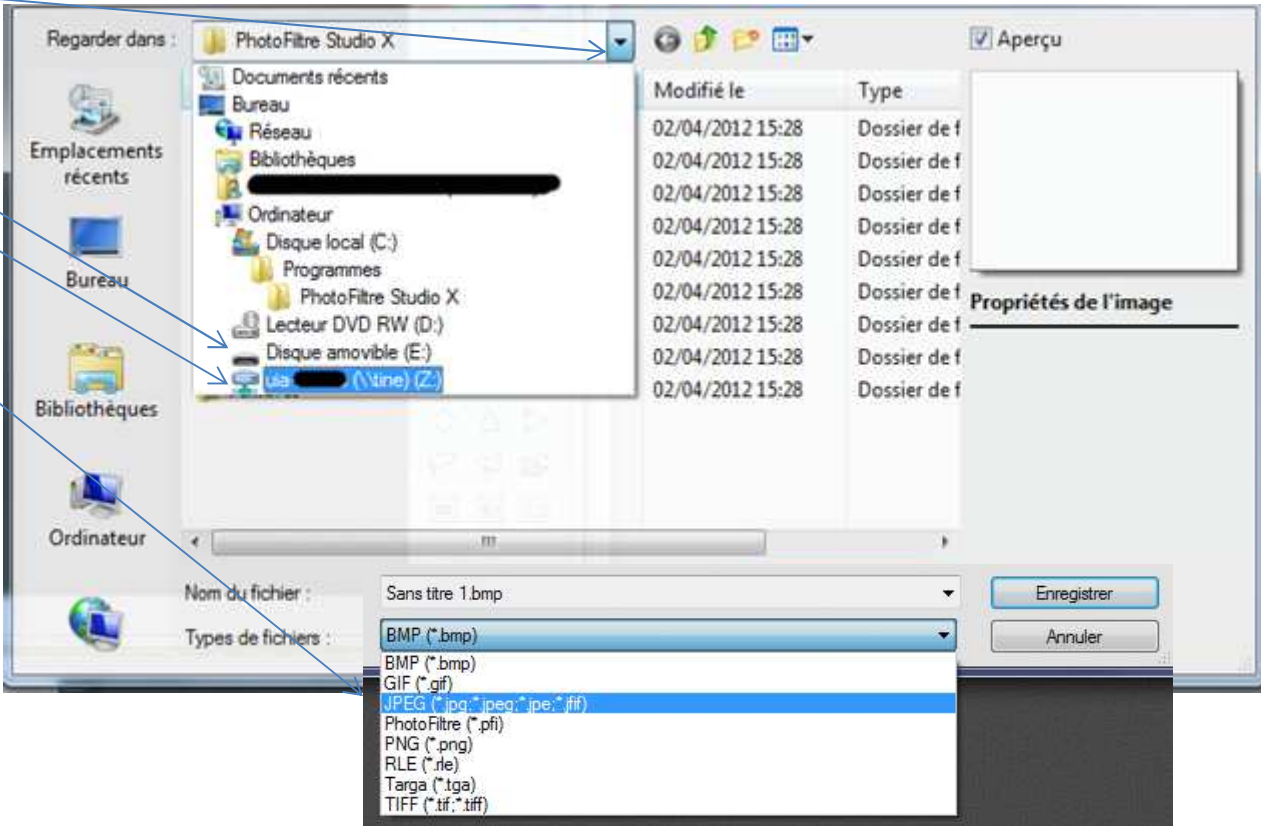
Regarder dans : PhotoFiltre Studio X

Aperçu

Documents récents
Bureau
Réseau
Bibliothèques
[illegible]
Ordinateur
Disque local (C:)
Programmes
PhotoFiltre Studio X
Lecteur DVD RW (D:)
Disque amovible (E:)
uia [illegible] (\\tine) (Z:)

Emplacements récents
Bureau
Bibliothèques
Ordinateur

| Modifié le | Type |
|---|---|
| 02/04/2012 15:28 | Dossier de f |
| 02/04/2012 15:28 | Dossier de f |
| 02/04/2012 15:28 | Dossier de f |
| 02/04/2012 15:28 | Dossier de f |
| 02/04/2012 15:28 | Dossier de f |
| 02/04/2012 15:28 | Dossier de f |
| 02/04/2012 15:28 | Dossier de f |
| 02/04/2012 15:28 | Dossier de f |
| 02/04/2012 15:28 | Dossier de f |

Propriétés de l'image

Nom du fichier : Sans titre 1.bmp
Enregistrer
Types de fichiers : BMP (*.bmp)
Annuler

BMP (*.bmp)
GIF (*.gif)
JPEG (*.jpg;*.jpeg;*.jpe;*.jfif)
PhotoFiltre (*.pfi)
PNG (*.png)
RLE (*.rle)
Targa (*.tga)
TIFF (*.tif;*.tiff)